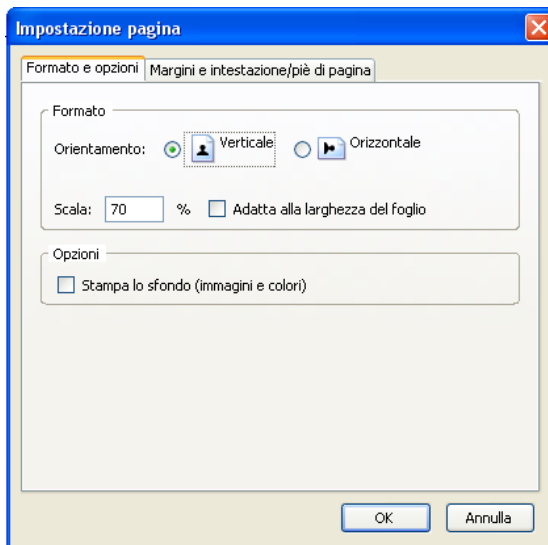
Impostazione pagina

Formato e opzioni | Margini e intestazione/piè di pagina

Formato

Orientamento: Verticale Orizzontale

Scala: 70 % Adatta alla larghezza del foglio

Opzioni

Stampa lo sfondo (immagini e colori)

OK Annulla